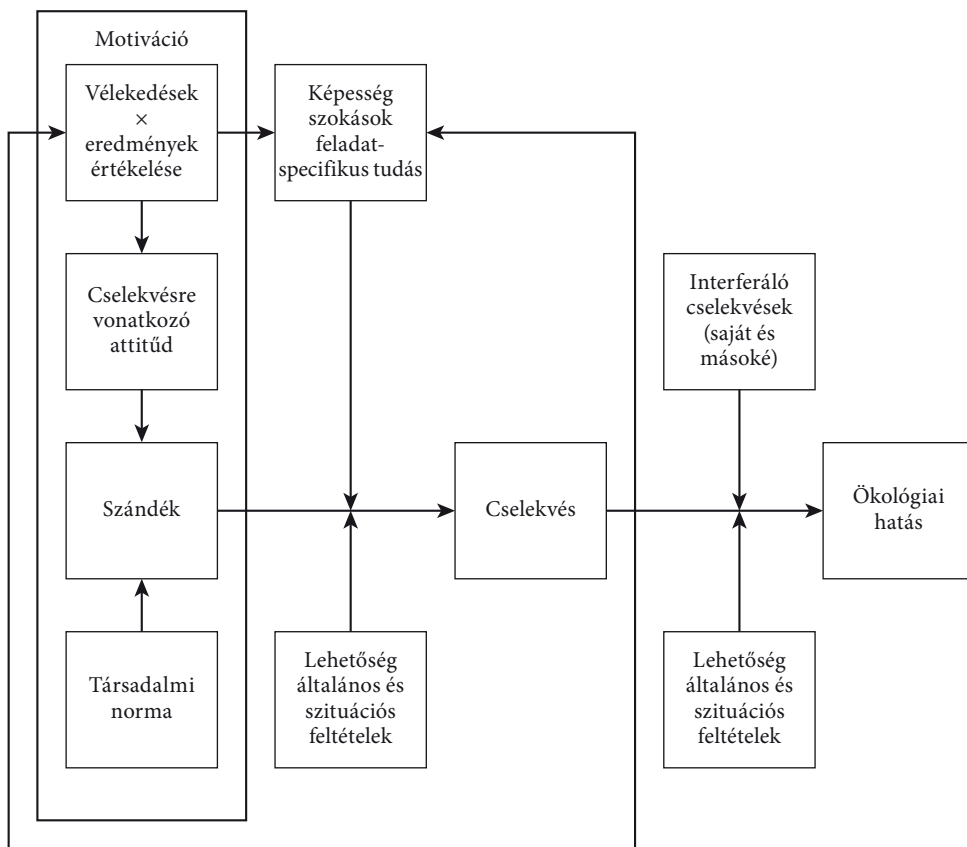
Motiváció

Vélekedések × eredmények értékelése

Képesség szokások feladat-specifikus tudás

Cselekvésre vonatkozó attitűd

Interferáló cselekvések (saját és másoké)

Szándék

Cselekvés

Ökológiai hatás

Társadalmi norma

Lehetőség általános és szituációs feltételek

Lehetőség általános és szituációs feltételek